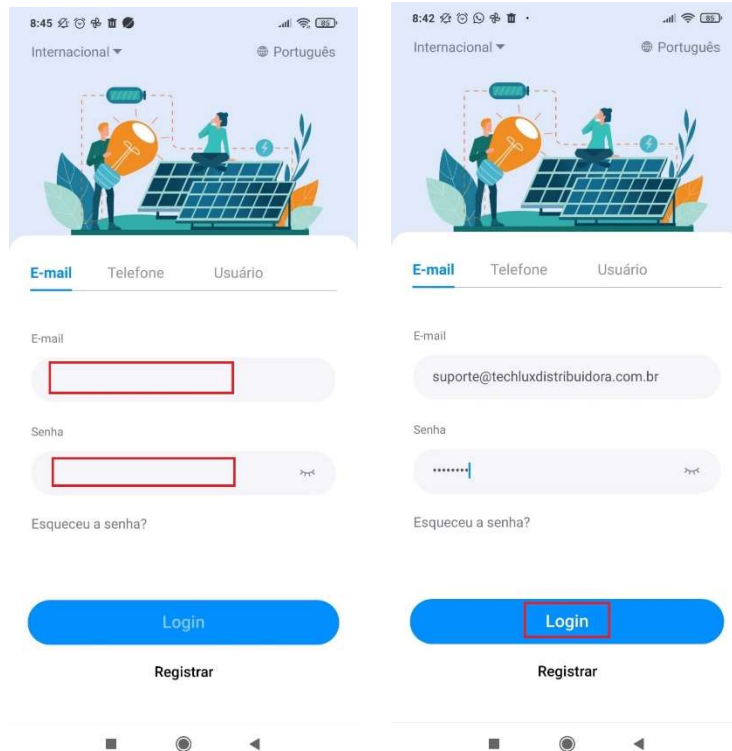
8:45

85

Internacional ▾

Português

E-mail Telefone Usuário

E-mail

Senha

Esqueceu a senha?

Login

Registrar

8:42

85

Internacional ▾

Português

E-mail Telefone Usuário

E-mail

suporte@techluxdistribuidora.com.br

Senha

••••••••

Esqueceu a senha?

Login

Registrar